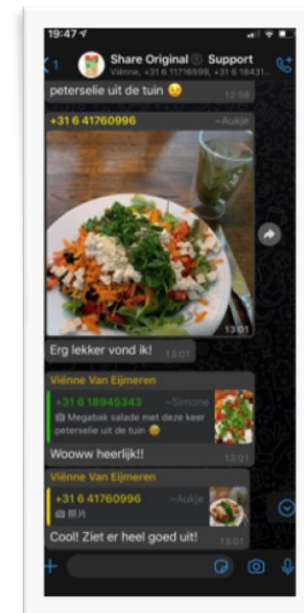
19:47

1

Share Original Support

Viënne, +31 6 11716599, +31 6 18431...

peterselie uit de tuin 😊

12:58

+31 6 41760996 ~Aukje

13:01

Erg lekker vond ik!

13:01

Viënne Van Eijmeren

+31 6 18945343 ~Simone

Megabak salade met deze keer peterselie uit de tuin 😊

Wooow heerlijk!!

13:01

Viënne Van Eijmeren

+31 6 41760996 ~Aukje

照片

Cool! Ziet er heel goed uit!

13:01